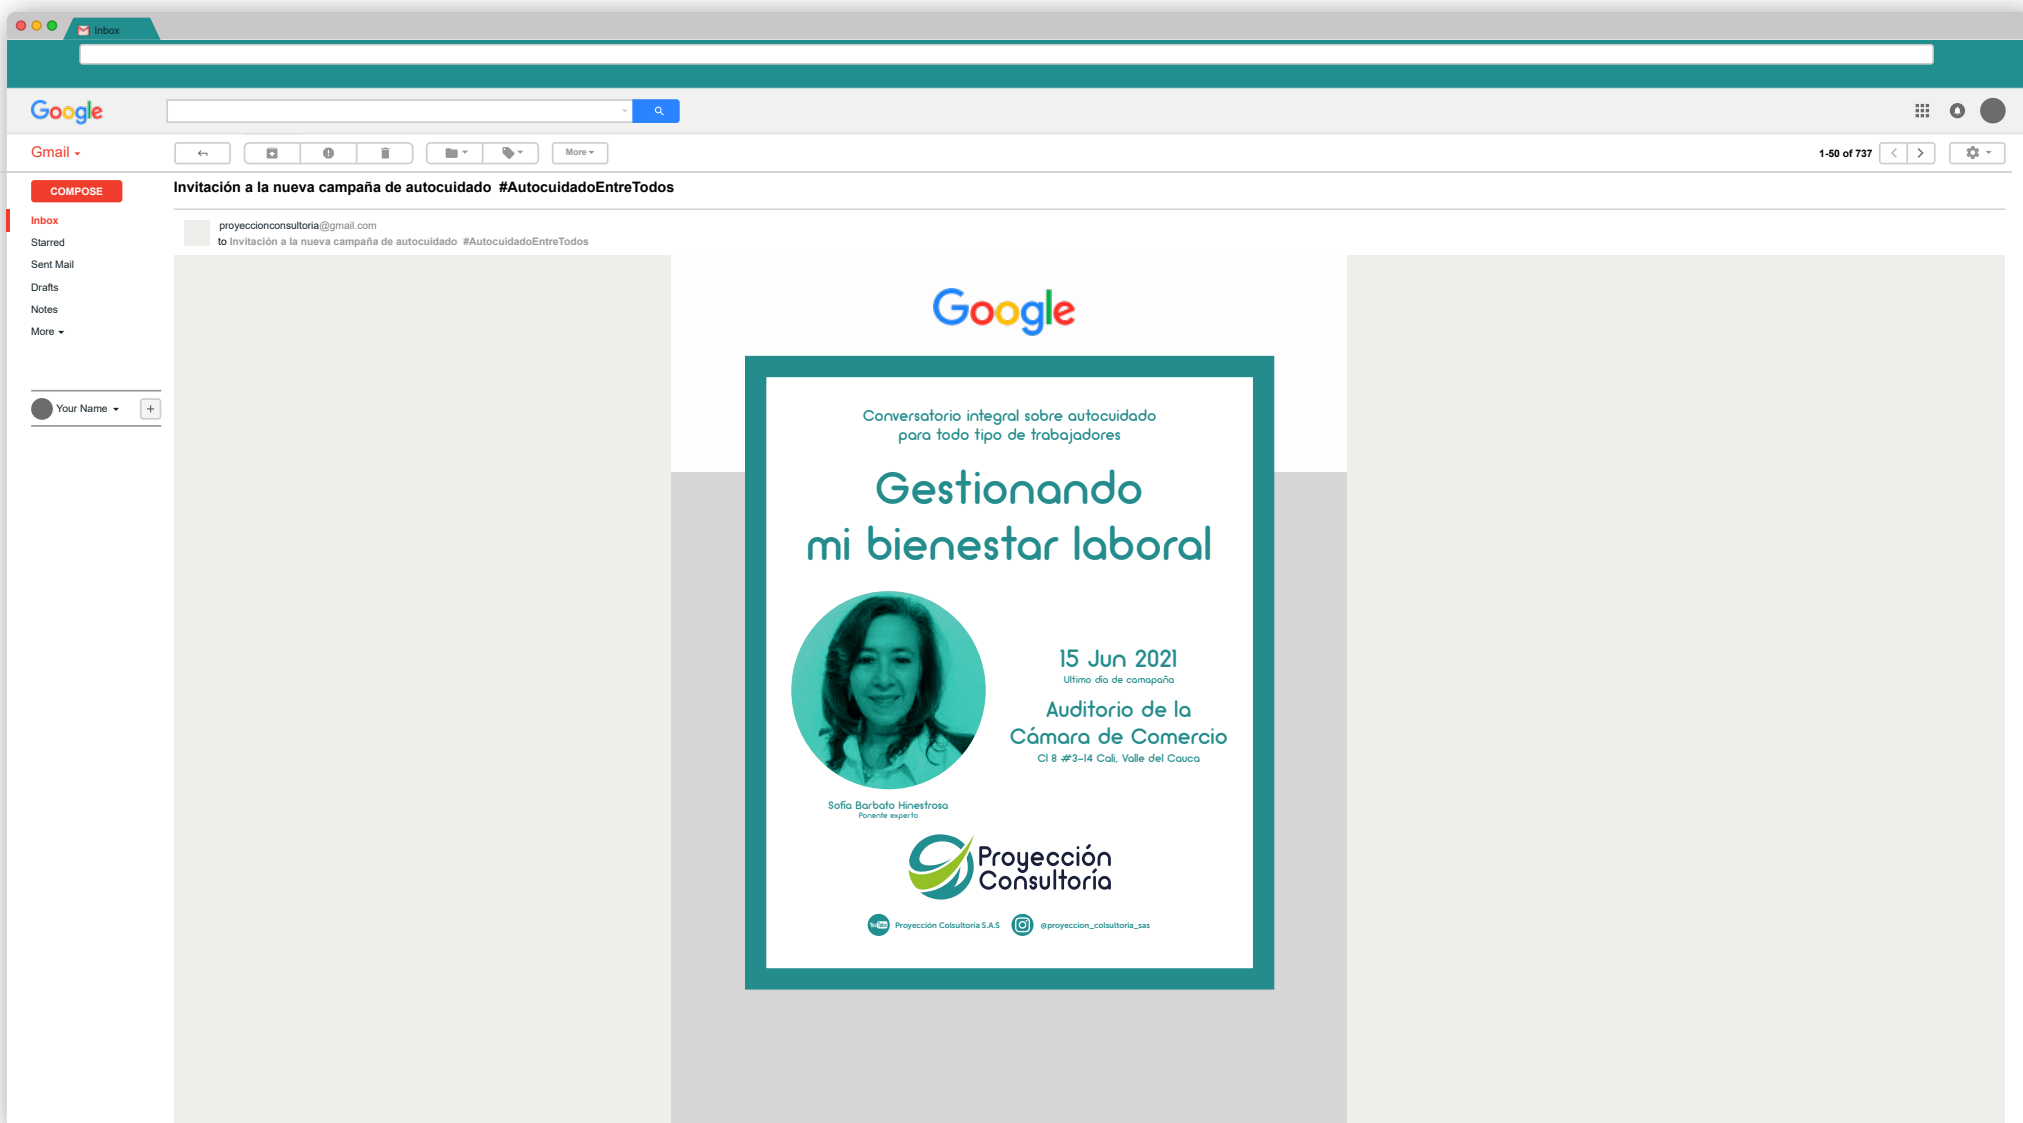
Inbox

Google

Gmail

More

1-50 of 737

COMPOSE

Inbox
Starred
Sent Mail
Drafts
Notes
More

Your Name

Invitación a la nueva campaña de autocuidado #AutocuidadoEntreTodos

proyeccionconsultoria@gmail.com
to Invitación a la nueva campaña de autocuidado #AutocuidadoEntreTodos

Google

Conversatorio integral sobre autocuidado para todo tipo de trabajadores

Gestionando mi bienestar laboral

15 Jun 2021
Ultimo día de campaña

Auditorio de la Cámara de Comercio
Cl 8 #3-14 Cali, Valle del Cauca

Sofia Barbato Hinestrosa
Ponente experto

Proyección Consultoría

Proyección Colsultoria S.A.S
@proyeccion_colsultoria_sas